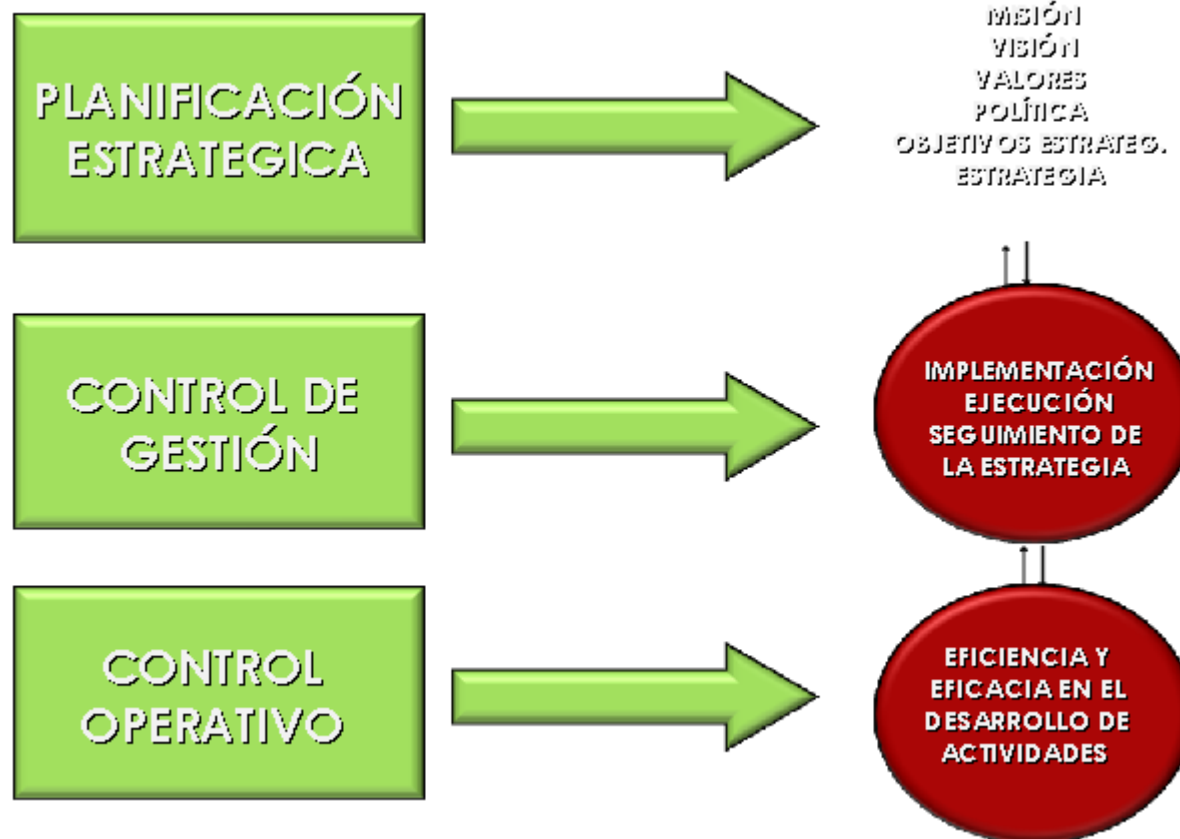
PLANIFICACIÓN ESTRATEGICA

MISIÓN
VISIÓN
VALORES
POLÍTICA
OBJETIVOS ESTRATEG.
ESTRATEGIA

CONTROL DE GESTIÓN

IMPLEMENTACIÓN EJECUCIÓN SEGUIMIENTO DE LA ESTRATEGIA

CONTROL OPERATIVO

EFICIENCIA Y EFICACIA EN EL DESARROLLO DE ACTIVIDADES